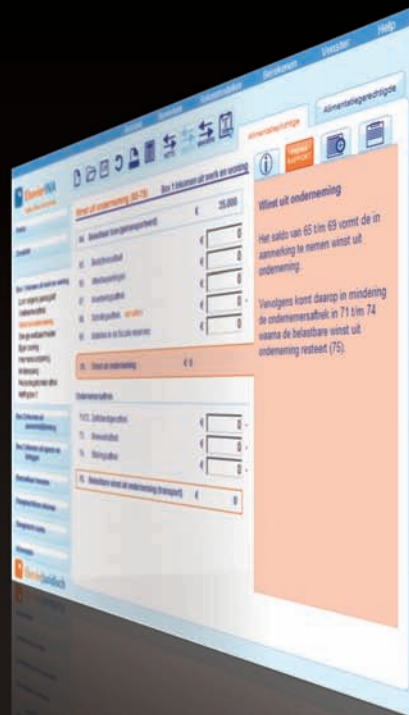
Berekenen Verwijder Help

Alimentatieplichtige Alimentatiegerechtigde

Winst uit onderneming (60-75)

Winst uit onderneming

Het saldo van 65 t/m 69 vormt de in aanmerking te nemen winst uit onderneming .

Vervolgens komt daarop in mindering de ondernemersaftrek in 71 t/m 74 waarna de belastbare winst uit onderneming resteert (75).

€ 35.000

€ 0

€ 0

€ 0

€ 0

€ 0

€ 0

€ 0

€ 0

€ 0